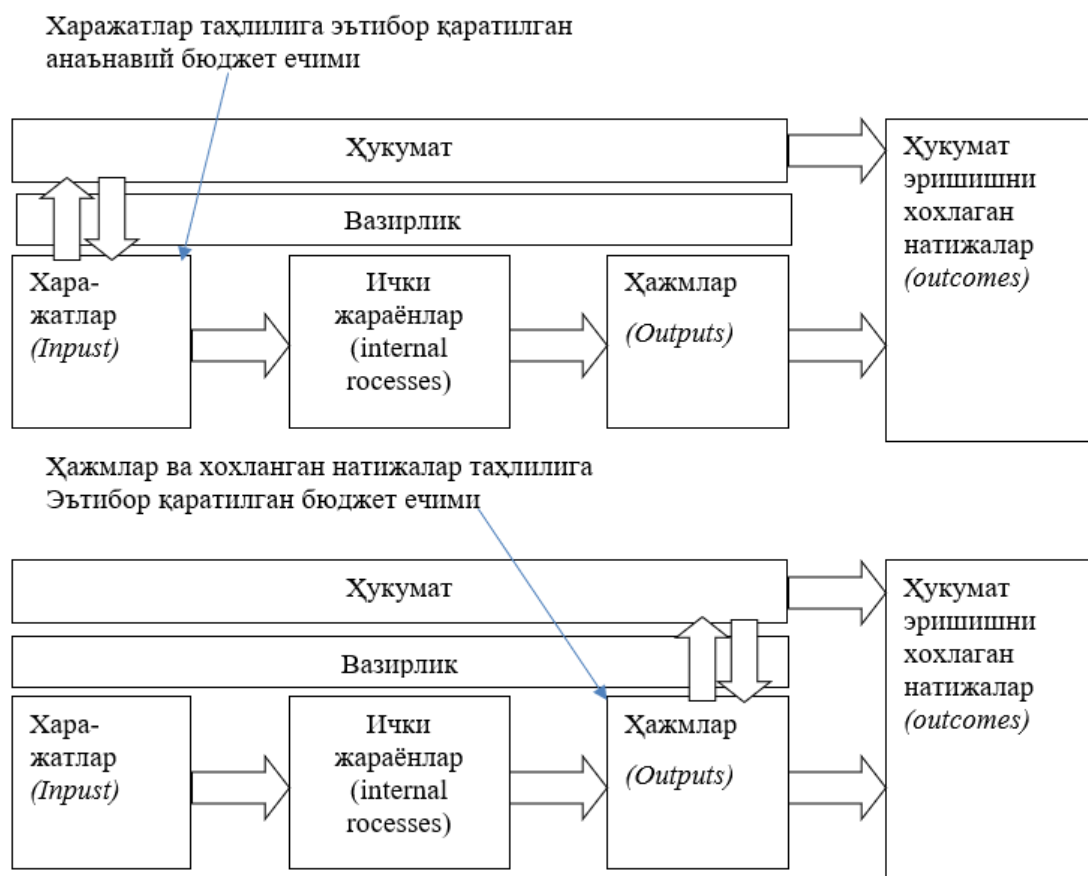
Харажатлар таҳлилига эътибор қаратилган анаъанавий бюджет ечими

Ҳукумат

Вазирлик

Хара-жатлар (Inpust)

Ички жараёнлар (internal rocesses)

Ҳажмлар (Outputs)

Ҳукумат эришишни хохлаган натижалар (outcomes)

Ҳажмлар ва хохланган натижалар таҳлилига Эътибор қаратилган бюджет ечими

Ҳукумат

Вазирлик

Хара-жатлар (Inpust)

Ички жараёнлар (internal rocesses)

Ҳажмлар (Outputs)

Ҳукумат эришишни хохлаган натижалар (outcomes)